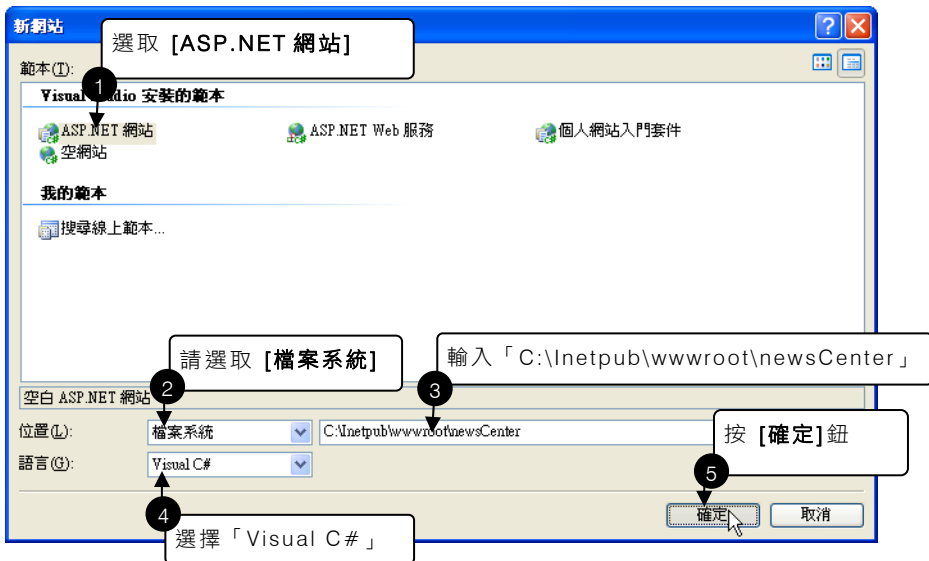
新網站

選取 [ASP.NET 網站]

範本(T):

Visual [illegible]dio 安裝的範本

1

ASP.NET 網站

ASP.NET Web 服務

個人網站入門套件

空網站

我的範本

搜尋線上範本...

請選取 [檔案系統]

輸入「C:\Inetpub\wwwroot\newsCenter」

空白 ASP.NET 網站

2

3

位置(L):

檔案系統

C:\Inetpub\wwwroot\newsCenter

按 [確定]鈕

語言(G):

Visual C#

5

4

確定

取消

選擇「Visual C#」